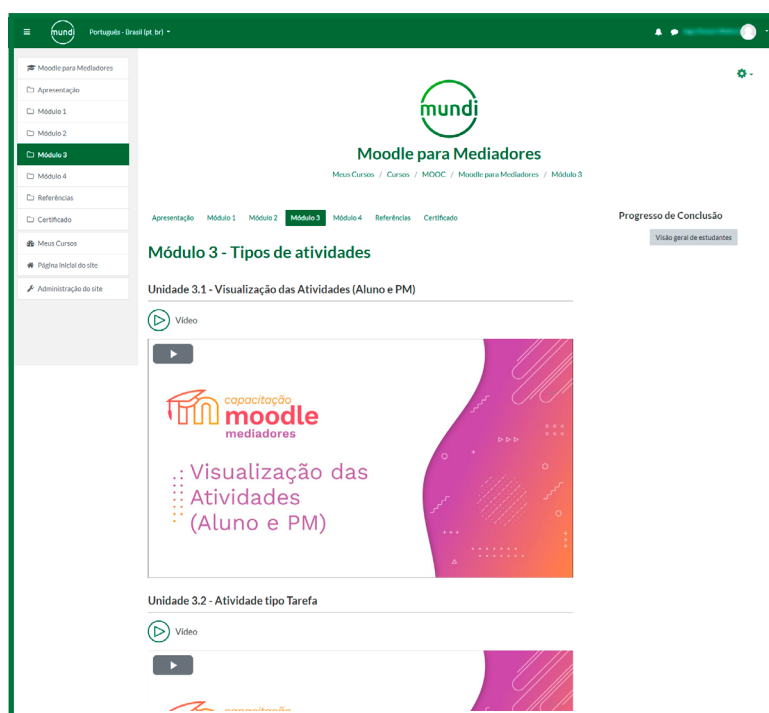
mundi Português - Brasil (pt_br)

Moodle para Mediadores
Apresentação
Módulo 1
Módulo 2
Módulo 3
Módulo 4
Referências
Certificado
Meus Cursos
Página inicial do site
Administração do site

mundi
Moodle para Mediadores
Meus Cursos / Cursos / MOOC / Moodle para Mediadores / Módulo 3

Apresentação Módulo 1 Módulo 2 Módulo 3 Módulo 4 Referências Certificado

Progresso de Conclusão
Visão geral de estudantes

Módulo 3 - Tipos de atividades

Unidade 3.1 - Visualização das Atividades (Aluno e PM)

Vídeo

capacitação moodle mediadores
Visualização das Atividades (Aluno e PM)

Unidade 3.2 - Atividade tipo Tarefa

Vídeo

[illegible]